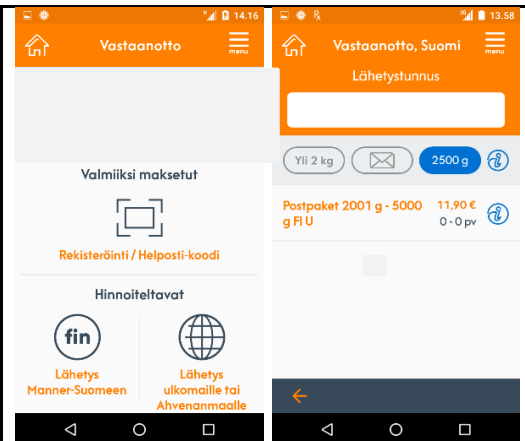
14.16

Vastaanotto

menu

Valmiiksi maksetut

Rekisteröinti / Helposti-koodi

Hinnoiteltavat

fin

Lähetys Manner-Suomeen

Lähetys ulkomaille tai Ahvenanmaalle

13.58

Vastaanotto, Suomi

menu

Lähetystunnus

Yli 2 kg

2500 g

i

Postpaket 2001 g - 5000 g FI U

11,90 €

0 - 0 pv

i